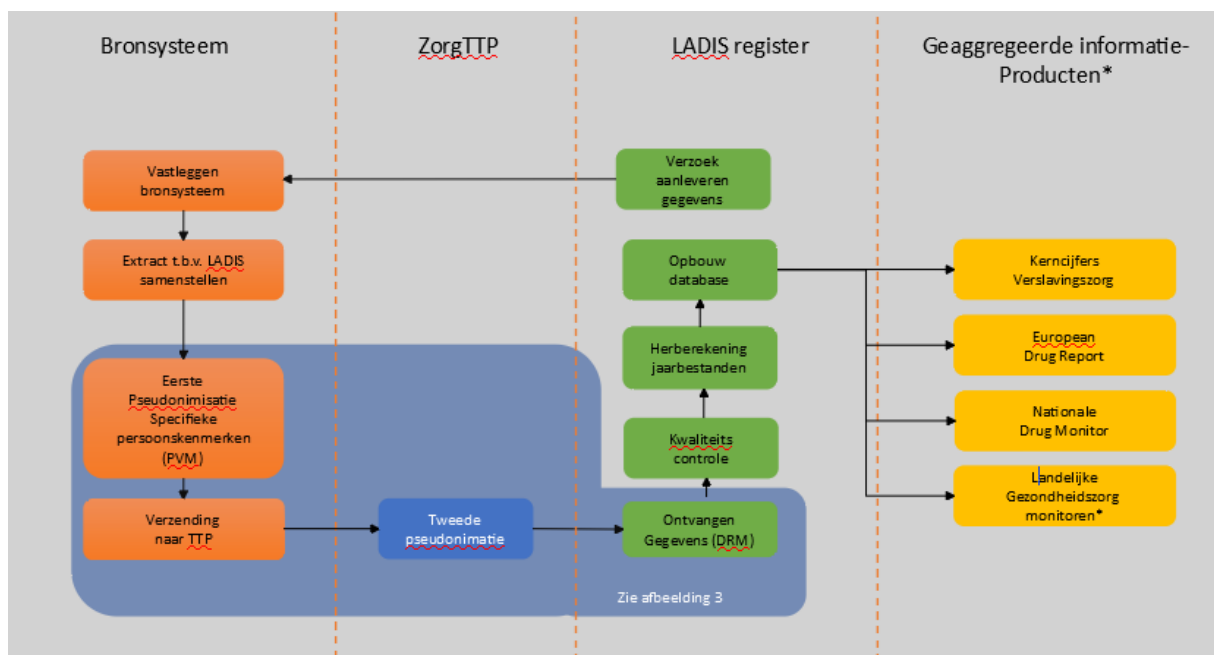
Bronsysteem

ZorgTTP

LADIS register

Geaggregeerde informatie-Producten*

Vastleggen bronsysteem

Verzoek aanleveren gegevens

Extract t.b.v. LADIS samenstellen

Opbouw database

Kerncijfers Verslavingszorg

Herberekening jaarbestanden

European Drug Report

Eerste Pseudonimisatie Specifieke persoonskenmerken (PVM)

Kwaliteits controle

Nationale Drug Monitor

Landelijke Gezondheidszorg monitoren*

Verzending naar TTP

Tweede pseudonimatie

Ontvangen Gegevens (DRM)

Zie afbeelding 3